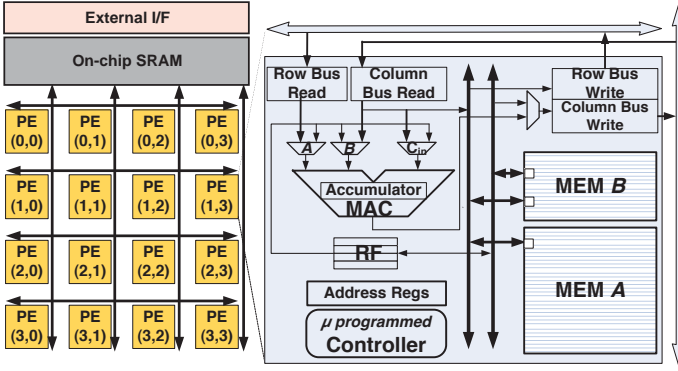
External I/F

On-chip SRAM

PE (0,0)
PE (0,1)
PE (0,2)
PE (0,3)
PE (1,0)
PE (1,1)
PE (1,2)
PE (1,3)
PE (2,0)
PE (2,1)
PE (2,2)
PE (2,3)
PE (3,0)
PE (3,1)
PE (3,2)
PE (3,3)

Row Bus Read
Column Bus Read
Row Bus Write
Column Bus Write

$A$
$B$
$C_{in}$

Accumulator
MAC

MEM $B$

RF

MEM $A$

Address Regs

$\mu$ programmed
Controller